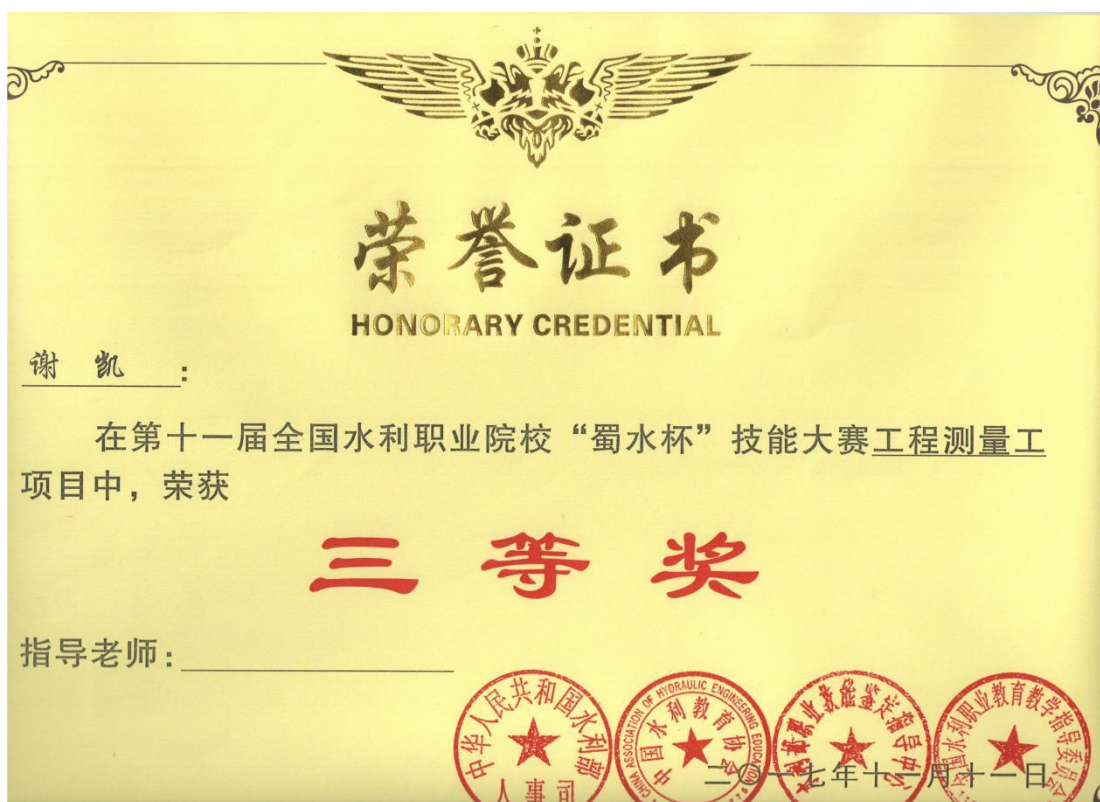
荣誉证书
HONORARY CREDENTIAL

谢 凯：

在第十一届全国水利职业院校“蜀水杯”技能大赛工程测量工项目中，荣获

三 等 奖

指导老师：

中华人民共和国水利部 人事司

CHINA ASSOCIATION OF HYDRAULIC ENGINEERING EDUCATION 中国水利教育协会

水利行业职业技能鉴定指导中心

全国水利职业教育教学指导委员会

二〇一七年十一月十一日